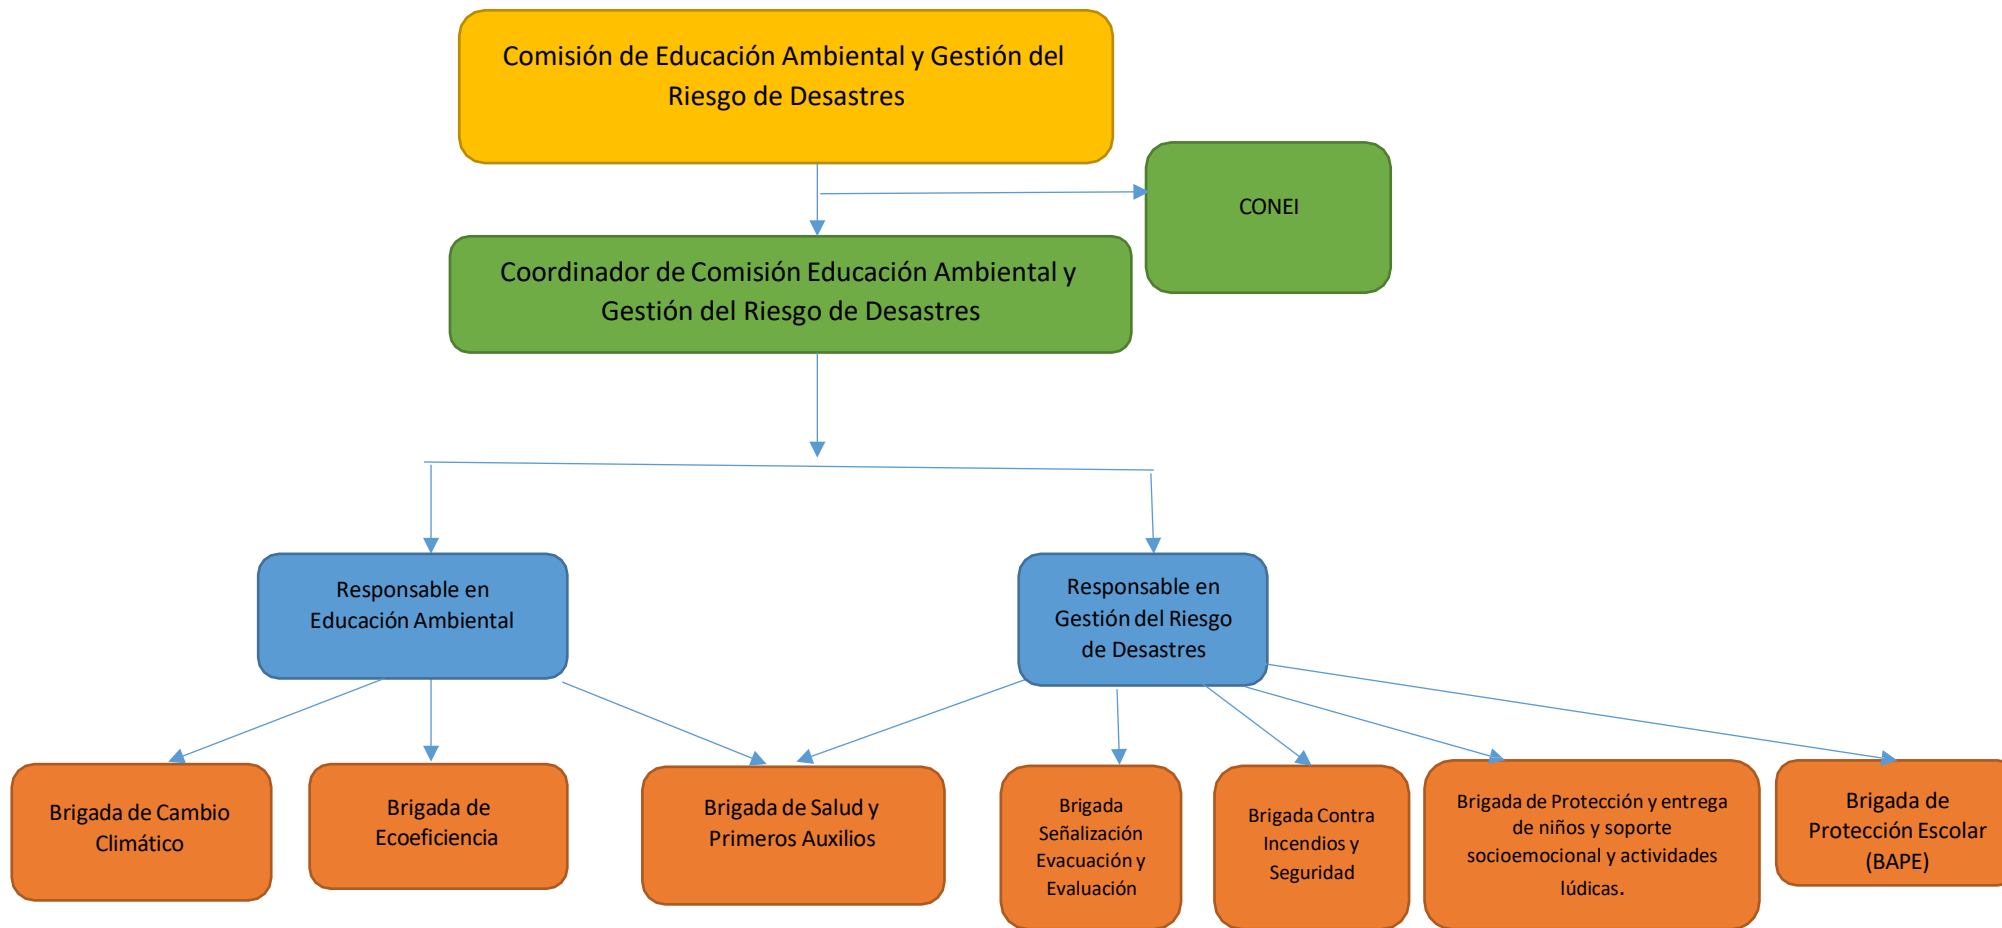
Comisión de Educación Ambiental y Gestión del Riesgo de Desastres

CONEI

Coordinador de Comisión Educación Ambiental y Gestión del Riesgo de Desastres

Responsable en Educación Ambiental

Responsable en Gestión del Riesgo de Desastres

Brigada de Cambio Climático

Brigada de Ecoeficiencia

Brigada de Salud y Primeros Auxilios

Brigada Señalización Evacuación y Evaluación

Brigada Contra Incendios y Seguridad

Brigada de Protección y entrega de niños y soporte socioemocional y actividades lúdicas.

Brigada de Protección Escolar (BAPE)